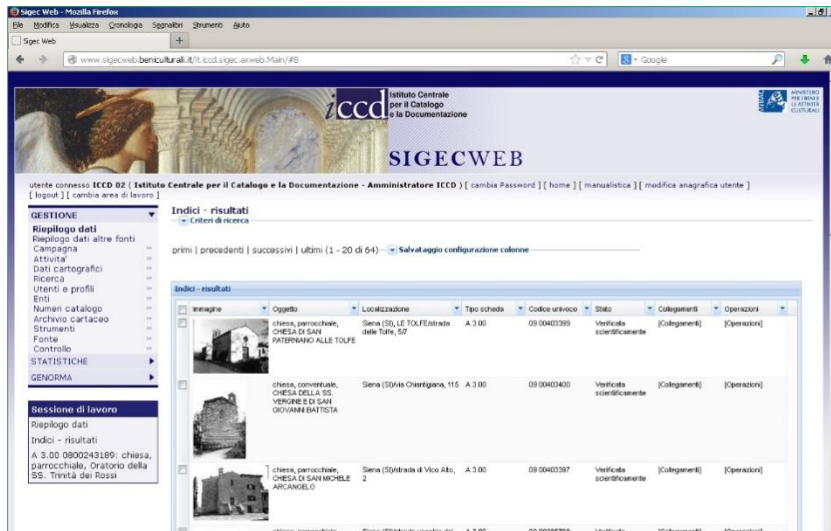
Sigec Web - Mozilla Firefox

File Modifica Visualizza Cronologia Segnalibri Strumenti Aiuto

Sigec Web

www.sigecweb.beniculturali.it/it.iccd.sigec.ai.web.Main/#8

Google

iccd Istituto Centrale per il Catalogo e la Documentazione

MINISTERO PER I BENI E LE ATTIVITÀ CULTURALI

SIGECWEB

utente connesso ICCD 02 ( Istituto Centrale per il Catalogo e la Documentazione - Amministratore ICCD ) [ cambia Password ] [ home ] [ manualistica ] [ modifica anagrafica utente ] [ logout ] [ cambia area di lavoro ]

GESTIONE
Riepilogo dati
Riepilogo dati altre fonti
Campagna
Attivita'
Dati cartografici
Ricerca
Utenti e profili
Enti
Numeri catalogo
Archivio cartaceo
Strumenti
Fonte
Controllo
STATISTICHE
GENORMA

Sessione di lavoro
Riepilogo dati
Indici - risultati
A 3.00 0800243189: chiesa, parrocchiale, Oratorio della SS. Trinità dei Rossi

Indici - risultati
Criteri di ricerca

primi | precedenti | successivi | ultimi (1 - 20 di 64) Salvataggio configurazione colonne

Indici - risultati

| Immagine | Oggetto | Localizzazione | Tipo scheda | Codice univoco | Stato | Collegamenti | Operazioni |
|---|---|---|---|---|---|---|---|
| | chiesa, parrocchiale, CHIESA DI SAN PATERNIANO ALLE TOLFE | Siena (SI), LE TOLFE/strada delle Tolfe, 5/7 | A 3.00 | 09 00403399 | Verificata scientificamente | [Collegamenti] | [Operazioni] |
| | chiesa, conventuale, CHIESA DELLA SS. VERGINE E DI SAN GIOVANNI BATTISTA | Siena (SI)/via Chiantigiana, 115 | A 3.00 | 09 00403400 | Verificata scientificamente | [Collegamenti] | [Operazioni] |
| | chiesa, parrocchiale, CHIESA DI SAN MICHELE ARCANGELO | Siena (SI)/strada di Vico Alto, 2 | A 3.00 | 09 00403397 | Verificata scientificamente | [Collegamenti] | [Operazioni] |